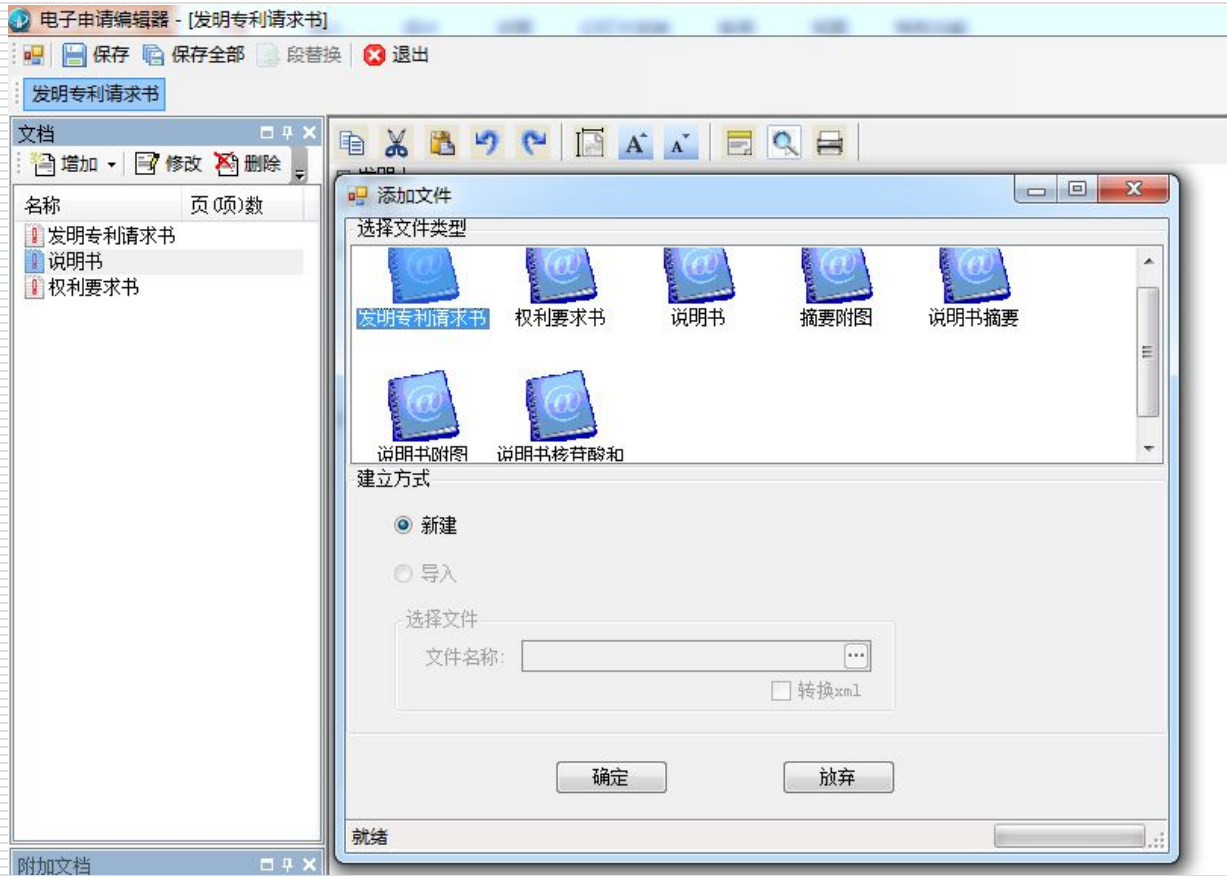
电子申请编辑器 - [发明专利请求书]

保存 保存全部 段替换 退出

发明专利请求书

文档

增加 修改 删除

| 名称 | 页(项)数 |
|---|---|
| 发明专利请求书 | |
| 说明书 | |
| 权利要求书 | |

添加文件

选择文件类型

发明专利请求书 权利要求书 说明书 摘要附图 说明书摘要

说明书附图 说明书核苷酸和

建立方式

新建

导入

选择文件

文件名称:

转换xml

确定 放弃

就绪

附加文档